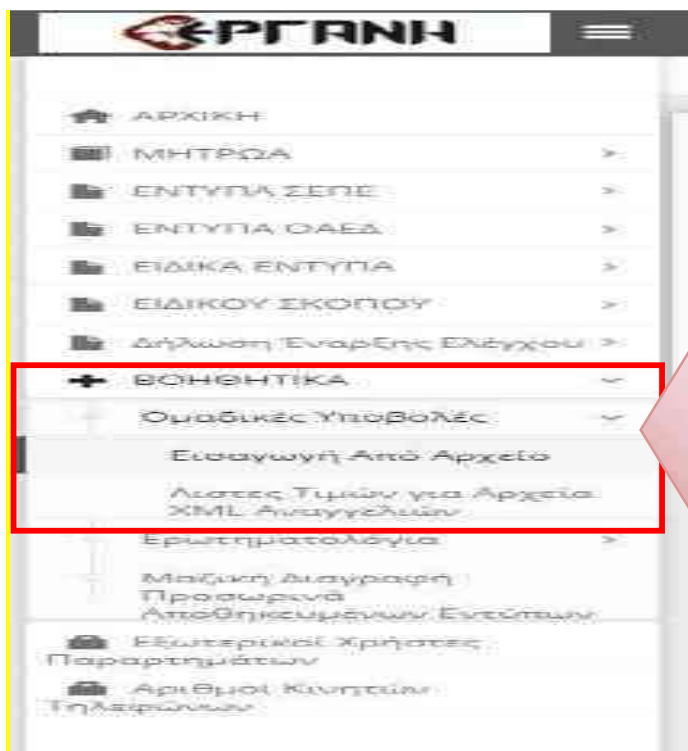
ЄРГАΝΗ

ΑΡΧΙΚΗ
ΜΗΤΡΩΑ >
ΕΝΤΥΠΑ ΣΕΠΕ >
ΕΝΤΥΠΑ ΟΑΕΔ >
ΕΙΔΙΚΑ ΕΝΤΥΠΑ >
ΕΙΔΙΚΟΥ ΣΚΟΠΟΥ >
Δήλωση Έναρξης Ελέγχου >
ΒΟΗΘΗΤΙΚΑ
Ομαδικές Υποβολές
Εισαγωγή Από Αρχείο
Λίστες Τιμών για Αρχεία XML Αναγγελιών
Ερωτηματολόγια >
Μαζική Διαγραφή Προσωρινά Αποθηκευμένων Εντύπων
Εξωτερικοί Χρήστες Παραρτημάτων
Αριθμοί Κινητών Τηλεφώνων